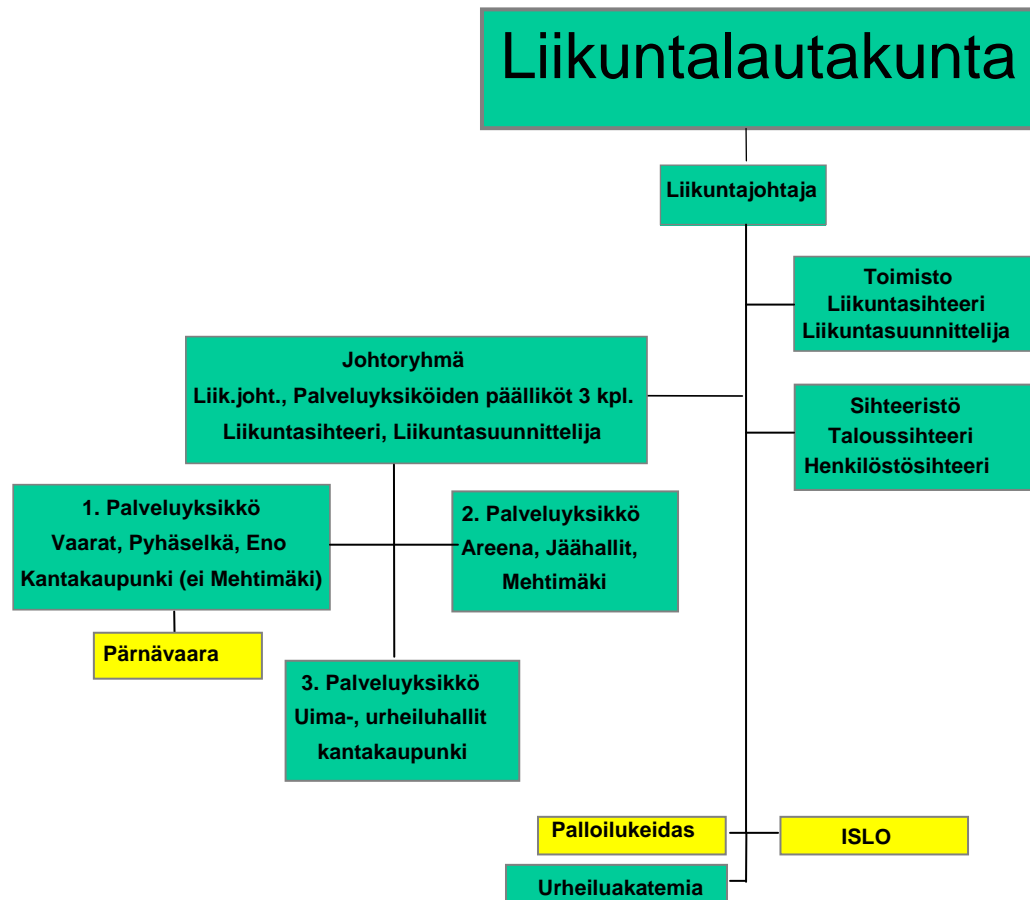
Liikuntalautakunta

Liikuntajohtaja

Toimisto
Liikuntasihteeri
Liikuntasuunnittelija

Johtoryhmä
Liik.joht., Palveluyksiköiden päälliköt 3 kpl.
Liikuntasihteeri, Liikuntasuunnittelija

Sihteeristö
Taloussihteeri
Henkilöstösihteeri

1. Palveluyksikkö
Vaarat, Pyhäselkä, Eno
Kantakaupunki (ei Mehtimäki)

2. Palveluyksikkö
Areena, Jäähallit,
Mehtimäki

Pärnävaara

3. Palveluyksikkö
Uima-, urheiluhallit
kantakaupunki

Palloilukeidas

ISLO

Urheiluakatemia